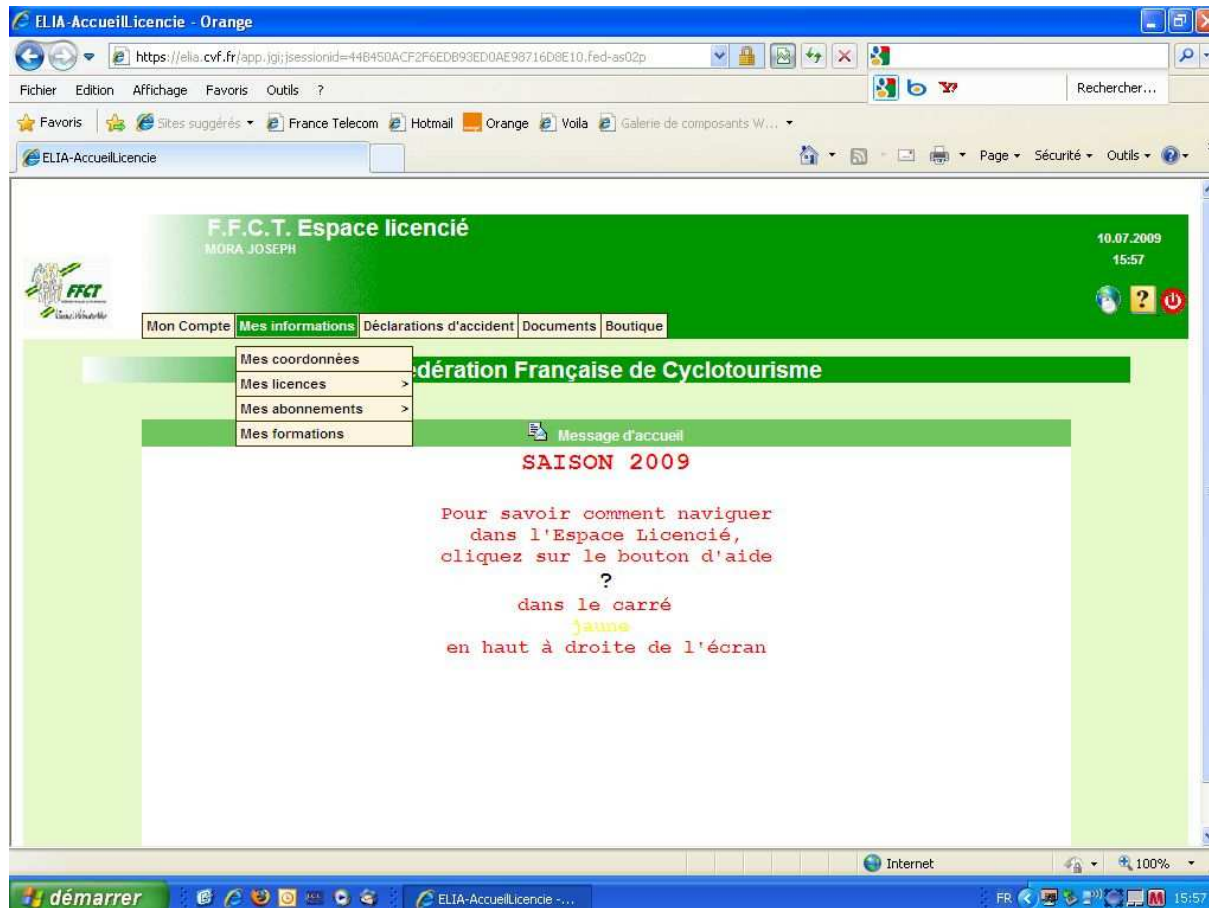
ELIA-AccueilLicencie - Orange

https://elia.cvf.fr/app.jgi;jsessionid=44B450ACF2F6EDB93ED0AE98716D8E10.fed-as02p

Rechercher...

Fichier Edition Affichage Favoris Outils ?

Favoris Sites suggérés France Telecom Hotmail Orange Voila Galerie de composants W...

ELIA-AccueilLicencie

Page Sécurité Outils

F.F.C.T. Espace licencié
MORA JOSEPH

10.07.2009
15:57

FFCT

Mon Compte Mes informations Déclarations d'accident Documents Boutique

Mes coordonnées
Mes licences >
Mes abonnements >
Mes formations

édération Française de Cyclotourisme

Message d'accueil

SAISON 2009

Pour savoir comment naviguer dans l'Espace Licencié, cliquez sur le bouton d'aide
?
dans le carré
jaune
en haut à droite de l'écran

Internet

100%

démarrer

ELIA-AccueilLicencie -...

FR 15:57